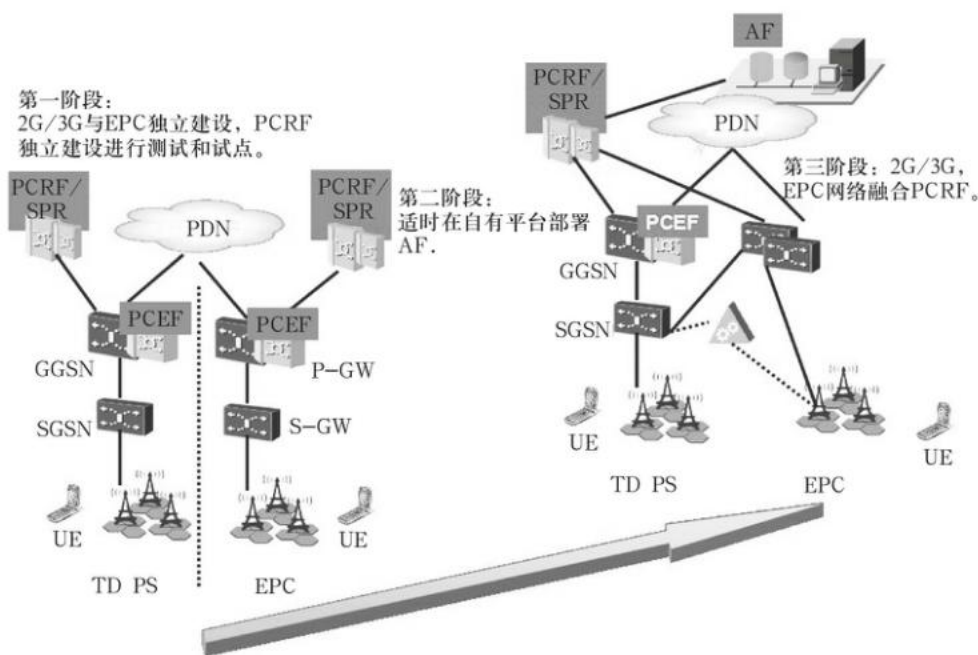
AF

PCRF/
SPR

PDN

第一阶段：
2G/3G与EPC独立建设，PCRF独立建设进行测试和试点。

第三阶段：2G/3G，EPC网络融合PCRF。

PCRF/
SPR

PDN

PCRF/
SPR

第二阶段：
适时在自有平台部署AF.

PCEF

GGSN

SGSN

PCEF

GGSN

PCEF

P-GW

SGSN

S-GW

UE

TD PS

EPC

UE

UE

UE

TD PS

EPC